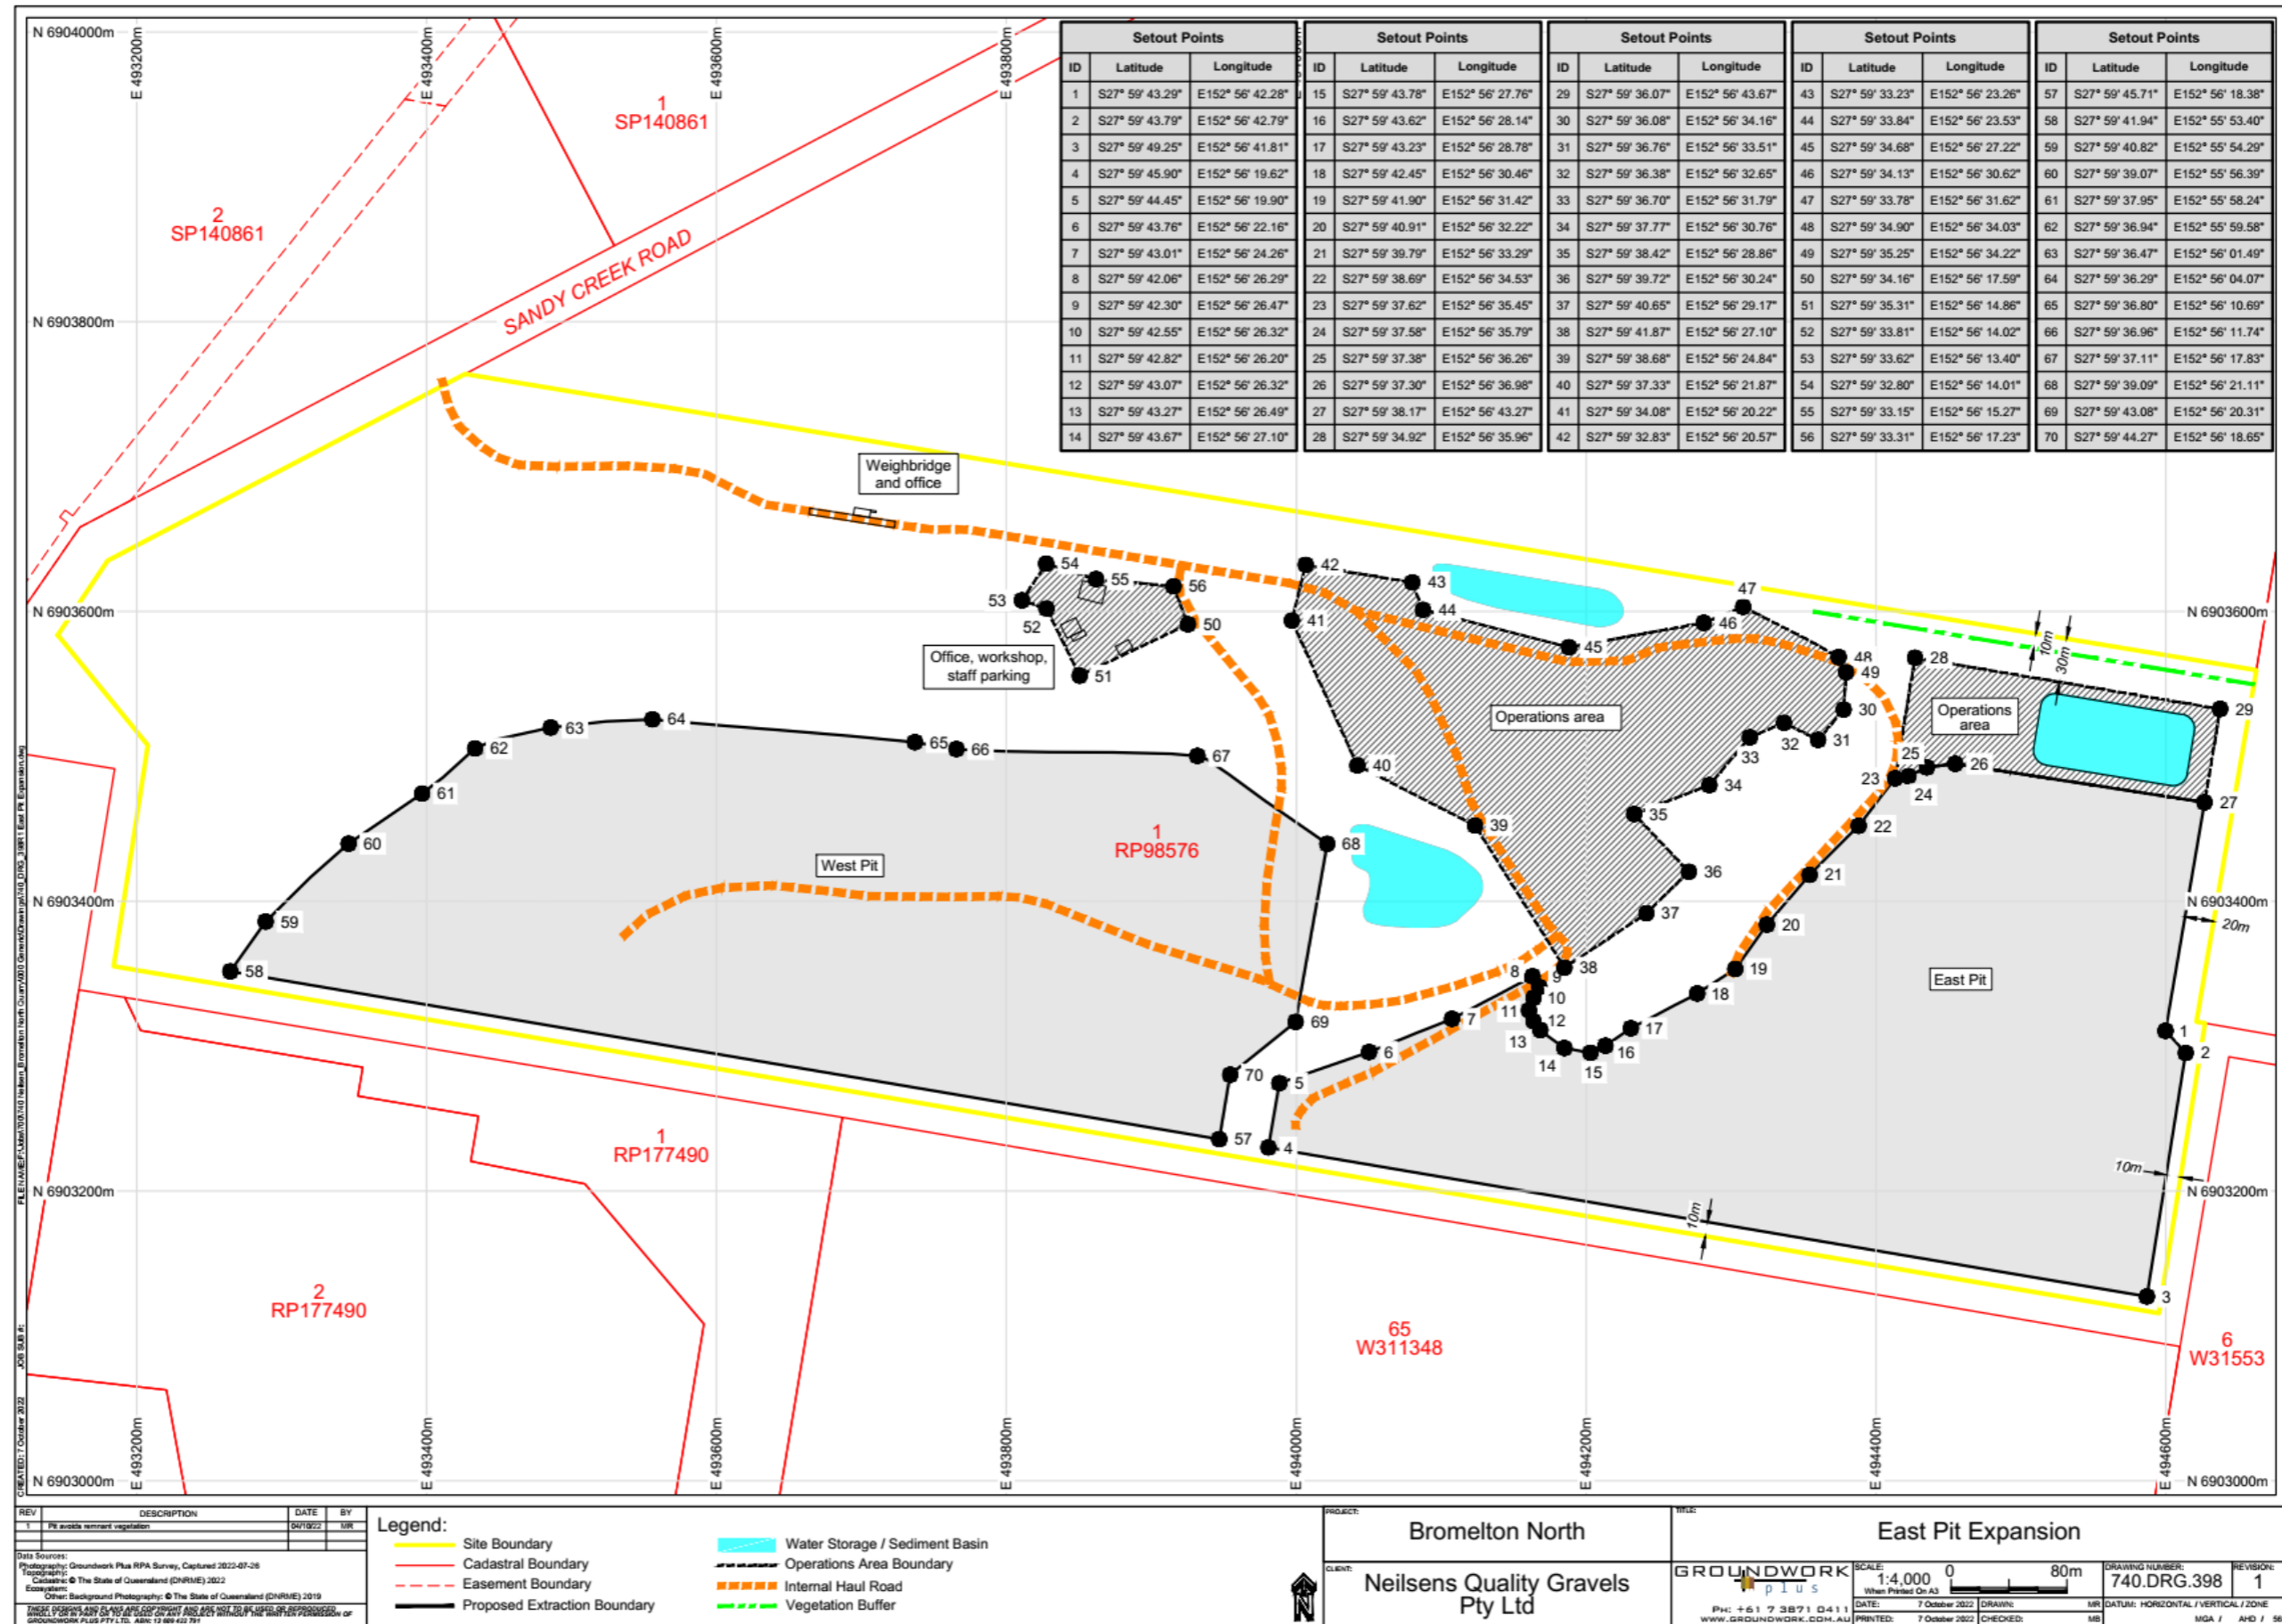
N 6904000m
E 493200m
E 493400m
E 493600m
E 493800m

Setout Points

| ID | Latitude | Longitude |
|---|---|---|
| 1 | S27° 59' 43.29" | E152° 56' 42.28" |
| 2 | S27° 59' 43.79" | E152° 56' 42.79" |
| 3 | S27° 59' 49.25" | E152° 56' 41.81" |
| 4 | S27° 59' 45.90" | E152° 56' 19.62" |
| 5 | S27° 59' 44.45" | E152° 56' 19.90" |
| 6 | S27° 59' 43.76" | E152° 56' 22.16" |
| 7 | S27° 59' 43.01" | E152° 56' 24.26" |
| 8 | S27° 59' 42.06" | E152° 56' 26.29" |
| 9 | S27° 59' 42.30" | E152° 56' 26.47" |
| 10 | S27° 59' 42.55" | E152° 56' 26.32" |
| 11 | S27° 59' 42.82" | E152° 56' 26.20" |
| 12 | S27° 59' 43.07" | E152° 56' 26.32" |
| 13 | S27° 59' 43.27" | E152° 56' 26.49" |
| 14 | S27° 59' 43.67" | E152° 56' 27.10" |

Setout Points

| ID | Latitude | Longitude |
|---|---|---|
| 15 | S27° 59' 43.78" | E152° 56' 27.76" |
| 16 | S27° 59' 43.62" | E152° 56' 28.14" |
| 17 | S27° 59' 43.23" | E152° 56' 28.78" |
| 18 | S27° 59' 42.45" | E152° 56' 30.46" |
| 19 | S27° 59' 41.90" | E152° 56' 31.42" |
| 20 | S27° 59' 40.91" | E152° 56' 32.22" |
| 21 | S27° 59' 39.79" | E152° 56' 33.29" |
| 22 | S27° 59' 38.69" | E152° 56' 34.53" |
| 23 | S27° 59' 37.62" | E152° 56' 35.45" |
| 24 | S27° 59' 37.58" | E152° 56' 35.79" |
| 25 | S27° 59' 37.38" | E152° 56' 36.26" |
| 26 | S27° 59' 37.30" | E152° 56' 36.98" |
| 27 | S27° 59' 38.17" | E152° 56' 43.27" |
| 28 | S27° 59' 34.92" | E152° 56' 35.96" |

Setout Points

| ID | Latitude | Longitude |
|---|---|---|
| 29 | S27° 59' 36.07" | E152° 56' 43.67" |
| 30 | S27° 59' 36.08" | E152° 56' 34.16" |
| 31 | S27° 59' 36.76" | E152° 56' 33.51" |
| 32 | S27° 59' 36.38" | E152° 56' 32.65" |
| 33 | S27° 59' 36.70" | E152° 56' 31.79" |
| 34 | S27° 59' 37.77" | E152° 56' 30.76" |
| 35 | S27° 59' 38.42" | E152° 56' 28.86" |
| 36 | S27° 59' 39.72" | E152° 56' 30.24" |
| 37 | S27° 59' 40.65" | E152° 56' 29.17" |
| 38 | S27° 59' 41.87" | E152° 56' 27.10" |
| 39 | S27° 59' 38.68" | E152° 56' 24.84" |
| 40 | S27° 59' 37.33" | E152° 56' 21.87" |
| 41 | S27° 59' 34.08" | E152° 56' 20.22" |
| 42 | S27° 59' 32.83" | E152° 56' 20.57" |

Setout Points

| ID | Latitude | Longitude |
|---|---|---|
| 43 | S27° 59' 33.23" | E152° 56' 23.26" |
| 44 | S27° 59' 33.84" | E152° 56' 23.53" |
| 45 | S27° 59' 34.68" | E152° 56' 27.22" |
| 46 | S27° 59' 34.13" | E152° 56' 30.62" |
| 47 | S27° 59' 33.78" | E152° 56' 31.62" |
| 48 | S27° 59' 34.90" | E152° 56' 34.03" |
| 49 | S27° 59' 35.25" | E152° 56' 34.22" |
| 50 | S27° 59' 34.16" | E152° 56' 17.59" |
| 51 | S27° 59' 35.31" | E152° 56' 14.86" |
| 52 | S27° 59' 33.81" | E152° 56' 14.02" |
| 53 | S27° 59' 33.62" | E152° 56' 13.40" |
| 54 | S27° 59' 32.80" | E152° 56' 14.01" |
| 55 | S27° 59' 33.15" | E152° 56' 15.27" |
| 56 | S27° 59' 33.31" | E152° 56' 17.23" |

Setout Points

| ID | Latitude | Longitude |
|---|---|---|
| 57 | S27° 59' 45.71" | E152° 56' 18.38" |
| 58 | S27° 59' 41.94" | E152° 55' 53.40" |
| 59 | S27° 59' 40.82" | E152° 55' 54.29" |
| 60 | S27° 59' 39.07" | E152° 55' 56.39" |
| 61 | S27° 59' 37.95" | E152° 55' 58.24" |
| 62 | S27° 59' 36.94" | E152° 55' 59.58" |
| 63 | S27° 59' 36.47" | E152° 56' 01.49" |
| 64 | S27° 59' 36.29" | E152° 56' 04.07" |
| 65 | S27° 59' 36.80" | E152° 56' 10.69" |
| 66 | S27° 59' 36.96" | E152° 56' 11.74" |
| 67 | S27° 59' 37.11" | E152° 56' 17.83" |
| 68 | S27° 59' 39.09" | E152° 56' 21.11" |
| 69 | S27° 59' 43.08" | E152° 56' 20.31" |
| 70 | S27° 59' 44.27" | E152° 56' 18.65" |

1
SP140861
2
SP140861
SANDY CREEK ROAD
N 6903800m
Weighbridge and office
54 55 56 53 52 50 51
Office, workshop, staff parking
42 43 41 44 45 46 47 48 49
N 6903600m
28 29 30 31 32 33 34 35 36 37 38 39 40
Operations area
Operations area
10m
30m
64 63 62 61 60 59 58 65 66 67 68
West Pit
1
RP98576
N 6903400m
25 26 23 24 27 22 21 20 19 18 17 16 15 14 13 12 11 10 9 8 7 6 5 4 69 70 57 1 2 3
20m
East Pit
1
RP177490
N 6903200m
10m
10m
2
RP177490
65
W311348
6
W31553
N 6903000m
E 493200m
E 493400m
E 493600m
E 493800m
E 494000m
E 494200m
E 494400m
E 494600m

FILENAME: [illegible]
JOB SUB #:
CREATED: 7 October 2022

| REV | DESCRIPTION | DATE | BY |
|---|---|---|---|
| 1 | Pit avoids remnant vegetation | 04/10/22 | MR |

Data Sources:
Photography: Groundwork Plus RPA Survey, Captured 2022-07-26
Topography:
Cadastre: © The State of Queensland (DNRME) 2022
Ecosystem:
Other: Background Photography: © The State of Queensland (DNRME) 2019
THESE DESIGNS AND PLANS ARE COPYRIGHT AND ARE NOT TO BE USED OR REPRODUCED WHOLLY OR IN PART OR TO BE USED ON ANY PROJECT WITHOUT THE WRITTEN PERMISSION OF GROUNDWORK PLUS PTY LTD. ABN: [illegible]

Legend:
Site Boundary
Cadastral Boundary
Easement Boundary
Proposed Extraction Boundary
Water Storage / Sediment Basin
Operations Area Boundary
Internal Haul Road
Vegetation Buffer

PROJECT:
Bromelton North
CLIENT:
Neilsens Quality Gravels Pty Ltd
N
TITLE:
East Pit Expansion
GROUNDWORK plus
PH: +61 7 3871 0411
WWW.GROUNDWORK.COM.AU
SCALE:
1:4,000
When Printed On A3
0 80m
DATE: 7 October 2022
PRINTED: 7 October 2022
DRAWN: MR
CHECKED: MB
DRAWING NUMBER:
740.DRG.398
REVISION:
1
DATUM: HORIZONTAL / VERTICAL / ZONE
MGA / AHD / 56